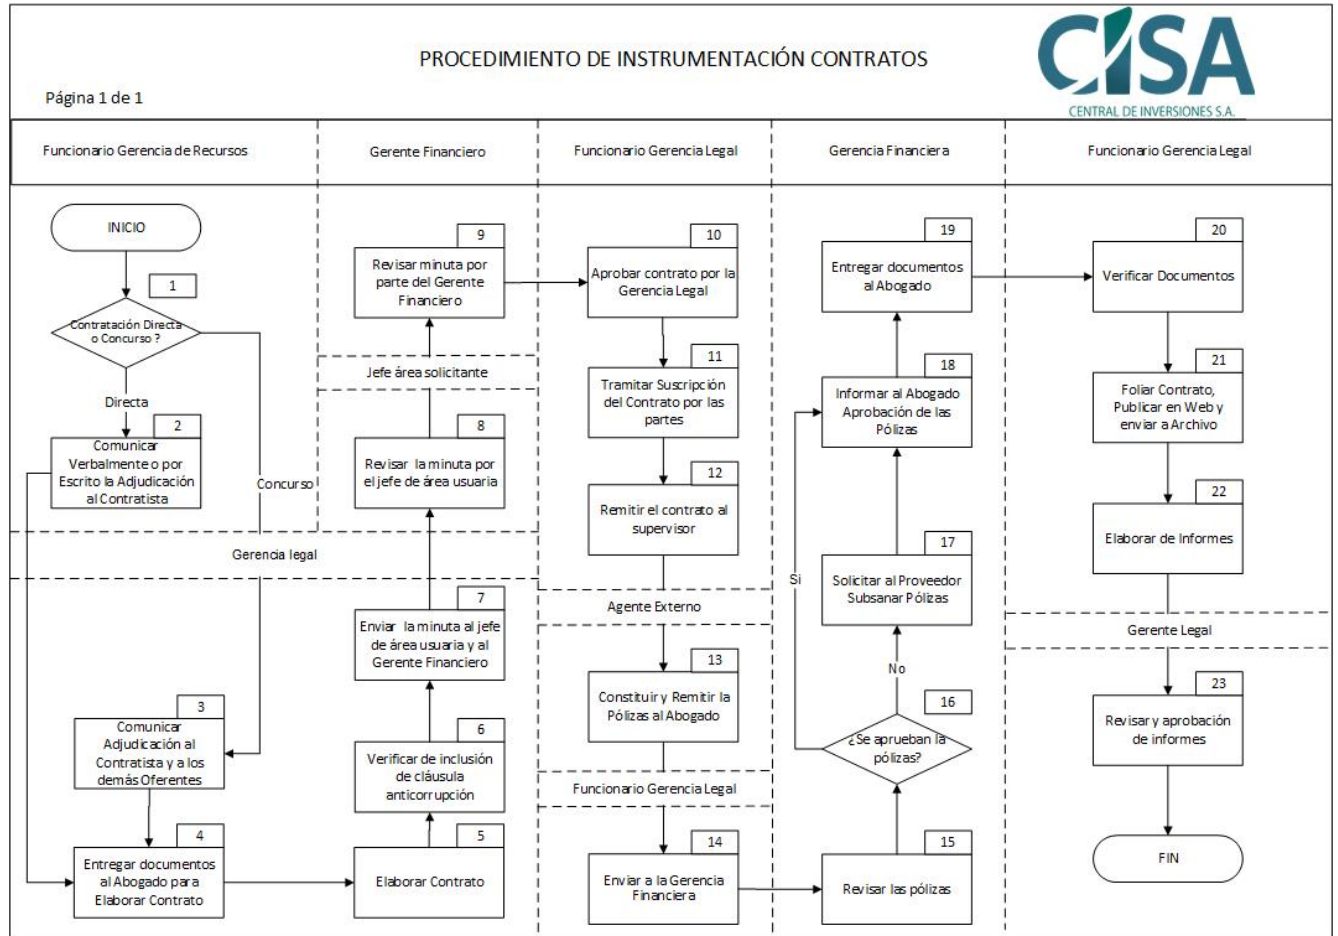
PROCEDIMIENTO DE INSTRUMENTACIÓN CONTRATOS

CISA
CENTRAL DE INVERSIONES S.A.

Página 1 de 1

Funcionario Gerencia de Recursos

Gerente Financiero

Funcionario Gerencia Legal

Gerencia Financiera

Funcionario Gerencia Legal

INICIO

1
Contratación Directa o Concurso ?

Directa

Concurso

2
Comunicar Verbalmente o por Escrito la Adjudicación al Contratista

Gerencia legal

3
Comunicar Adjudicación al Contratista y a los demás Oferentes

4
Entregar documentos al Abogado para Elaborar Contrato

5
Elaborar Contrato

6
Verificar de inclusión de cláusula anticorrupción

7
Enviar la minuta al jefe de área usuaria y al Gerente Financiero

8
Revisar la minuta por el jefe de área usuaria

Jefe área solicitante

9
Revisar minuta por parte del Gerente Financiero

10
Aprobar contrato por la Gerencia Legal

11
Tramitar Suscripción del Contrato por las partes

12
Remitir el contrato al supervisor

Agente Externo

13
Constituir y Remitir la Pólizas al Abogado

Funcionario Gerencia Legal

14
Enviar a la Gerencia Financiera

15
Revisar las pólizas

16
¿Se aprueban la pólizas?

No

Si

17
Solicitar al Proveedor Subsanar Pólizas

18
Informar al Abogado Aprobación de las Pólizas

19
Entregar documentos al Abogado

20
Verificar Documentos

21
Foliar Contrato, Publicar en Web y enviar a Archivo

22
Elaborar de Informes

Gerente Legal

23
Revisar y aprobación de informes

FIN